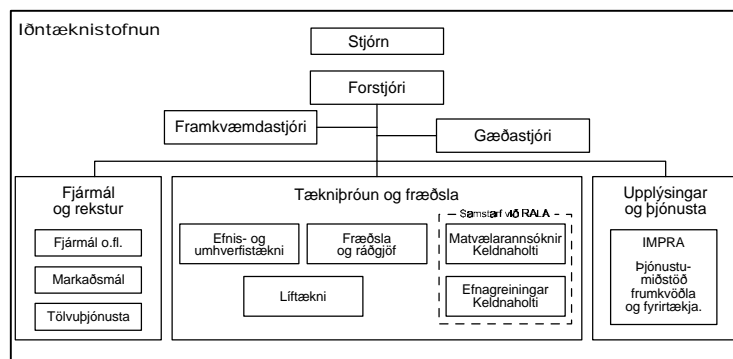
Iðntæknistofnun

Stjórn

Forstjóri

Framkvæmdastjóri

Gæðastjóri

Fjármál og rekstur

Fjármál o.fl.

Markaðsmál

Tölvuþjónusta

Tækniþróun og fræðsla

Efnis- og umhverfistækni

Fræðsla og ráðgjöf

Líftækni

Samstarf við RALA

Matvælarannsóknir Keldnaholti

Efnagreiningar Keldnaholti

Upplýsingar og þjónusta

IMPRA

Þjónustumiðstöð frumkvöðla og fyrirtækja.